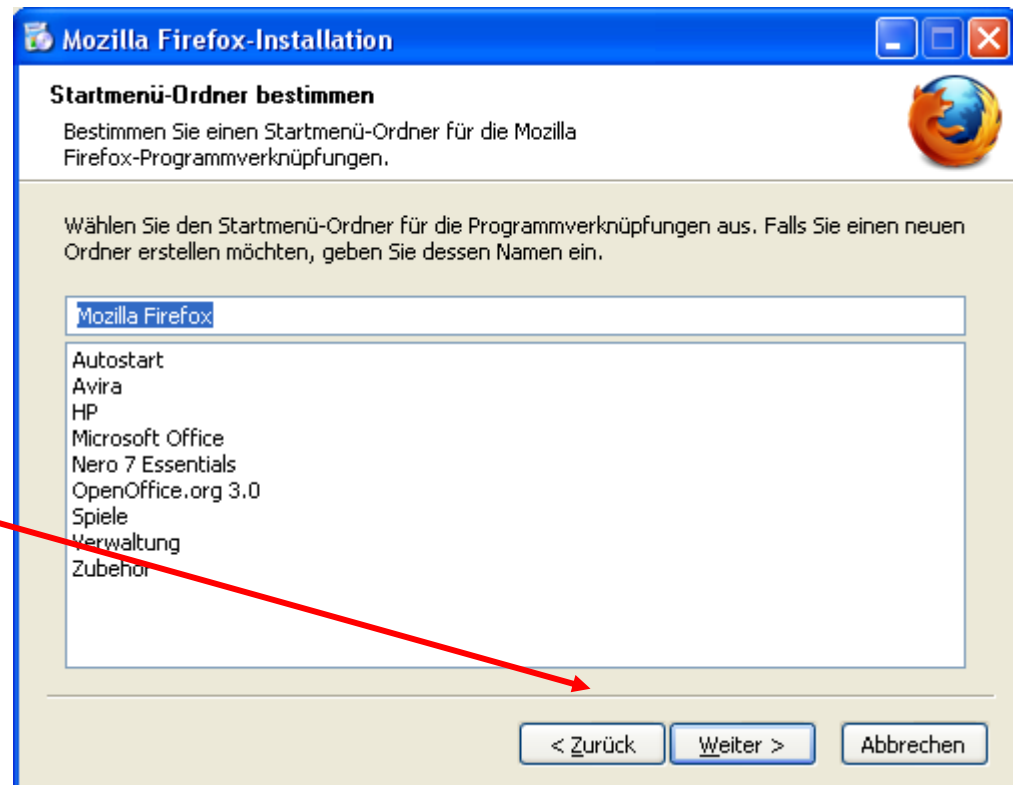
Mozilla Firefox-Installation

Startmenü-Ordner bestimmen

Bestimmen Sie einen Startmenü-Ordner für die Mozilla Firefox-Programmverknüpfungen.

Wählen Sie den Startmenü-Ordner für die Programmverknüpfungen aus. Falls Sie einen neuen Ordner erstellen möchten, geben Sie dessen Namen ein.

Mozilla Firefox

Autostart
Avira
HP
Microsoft Office
Nero 7 Essentials
OpenOffice.org 3.0
Spiele
Verwaltung
Zubehör

< Zurück
Weiter >
Abbrechen